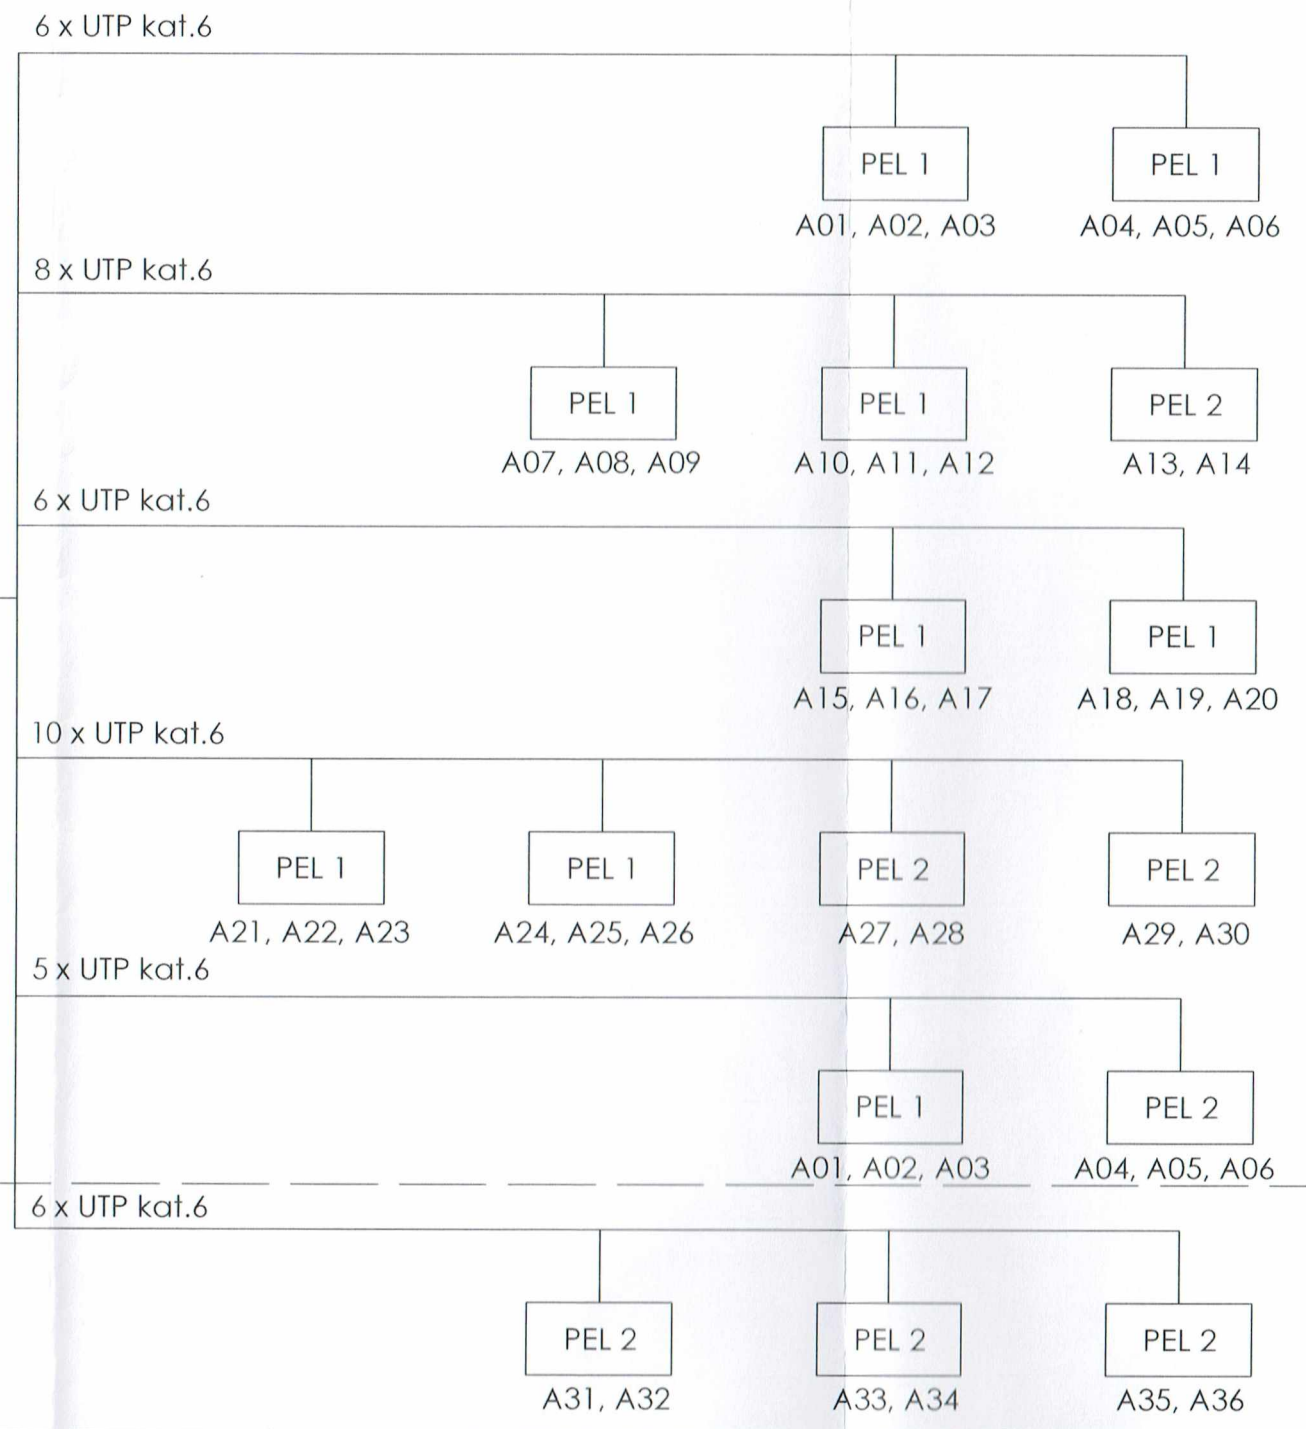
6 x UTP kat.6

PEL 1
A01, A02, A03

PEL 1
A04, A05, A06

8 x UTP kat.6

PEL 1
A07, A08, A09

PEL 1
A10, A11, A12

PEL 2
A13, A14

6 x UTP kat.6

PEL 1
A15, A16, A17

PEL 1
A18, A19, A20

10 x UTP kat.6

PEL 1
A21, A22, A23

PEL 1
A24, A25, A26

PEL 2
A27, A28

PEL 2
A29, A30

5 x UTP kat.6

PEL 1
A01, A02, A03

PEL 2
A04, A05, A06

6 x UTP kat.6

PEL 2
A31, A32

PEL 2
A33, A34

PEL 2
A35, A36